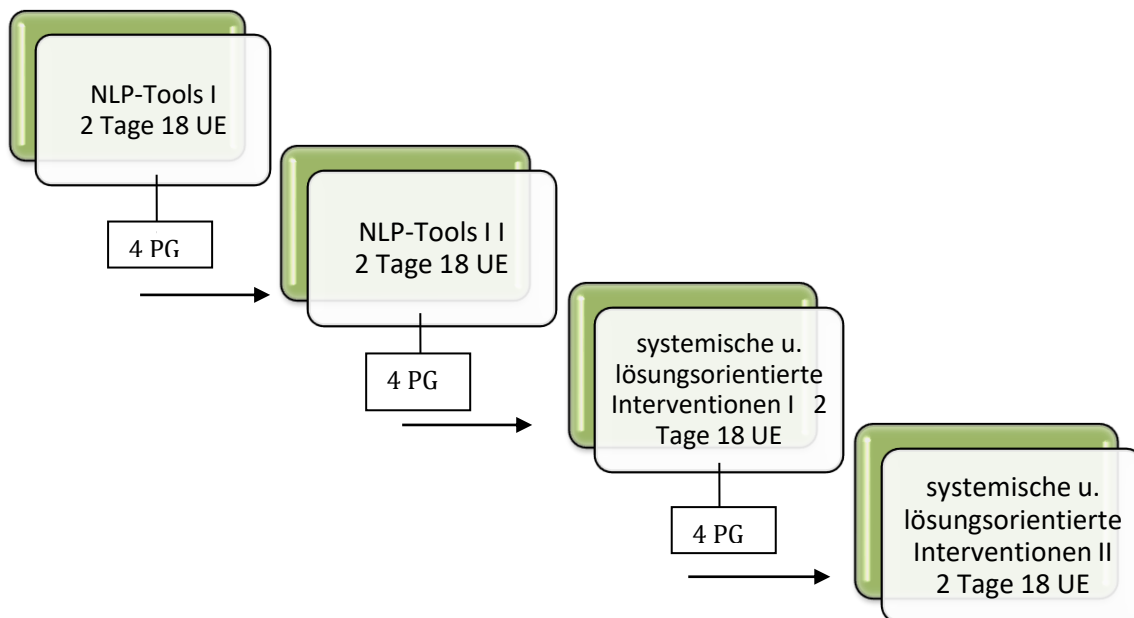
NLP-Tools I
2 Tage 18 UE

4 PG

NLP-Tools I I
2 Tage 18 UE

4 PG

systemische u. lösungsorientierte Interventionen I 2 Tage 18 UE

4 PG

systemische u. lösungsorientierte Interventionen II
2 Tage 18 UE